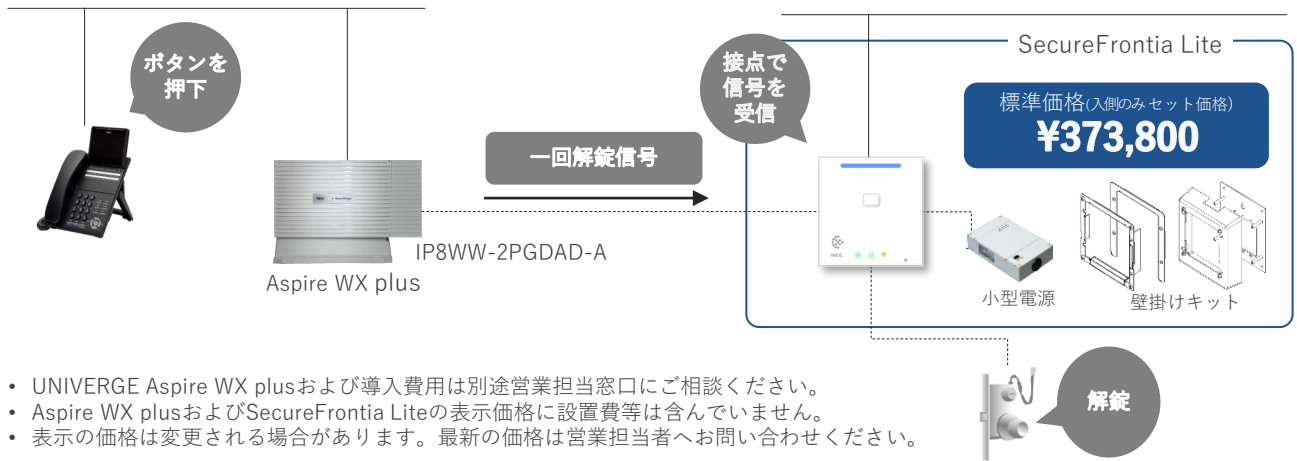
ボタンを押下

一回解錠信号

接点で信号を受信

SecureFrontia Lite

標準価格(入側のみセット価格)
¥373,800

Aspire WX plus

IP8WW-2PGDAD-A

小型電源

壁掛けキット

解錠

• UNIVERGE Aspire WX plusおよび導入費用は別途営業担当窓口にご相談ください。
• Aspire WX plusおよびSecureFrontia Liteの表示価格に設置費等は含んでいません。
• 表示の価格は変更される場合があります。最新の価格は営業担当者へお問い合わせください。